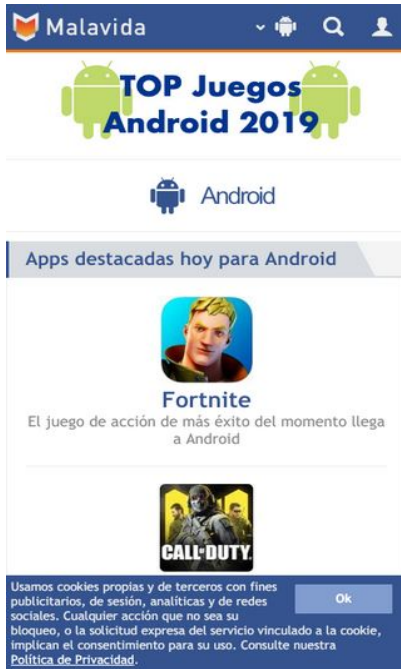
Malavida

TOP Juegos Android 2019

Android

Apps destacadas hoy para Android

Fortnite

El juego de acción de más éxito del momento llega a Android

CALL DUTY

Usamos cookies propias y de terceros con fines publicitarios, de sesión, analíticas y de redes sociales. Cualquier acción que no sea su bloqueo, o la solicitud expresa del servicio vinculado a la cookie, implican el consentimiento para su uso. Consulte nuestra Política de Privacidad.

Ok